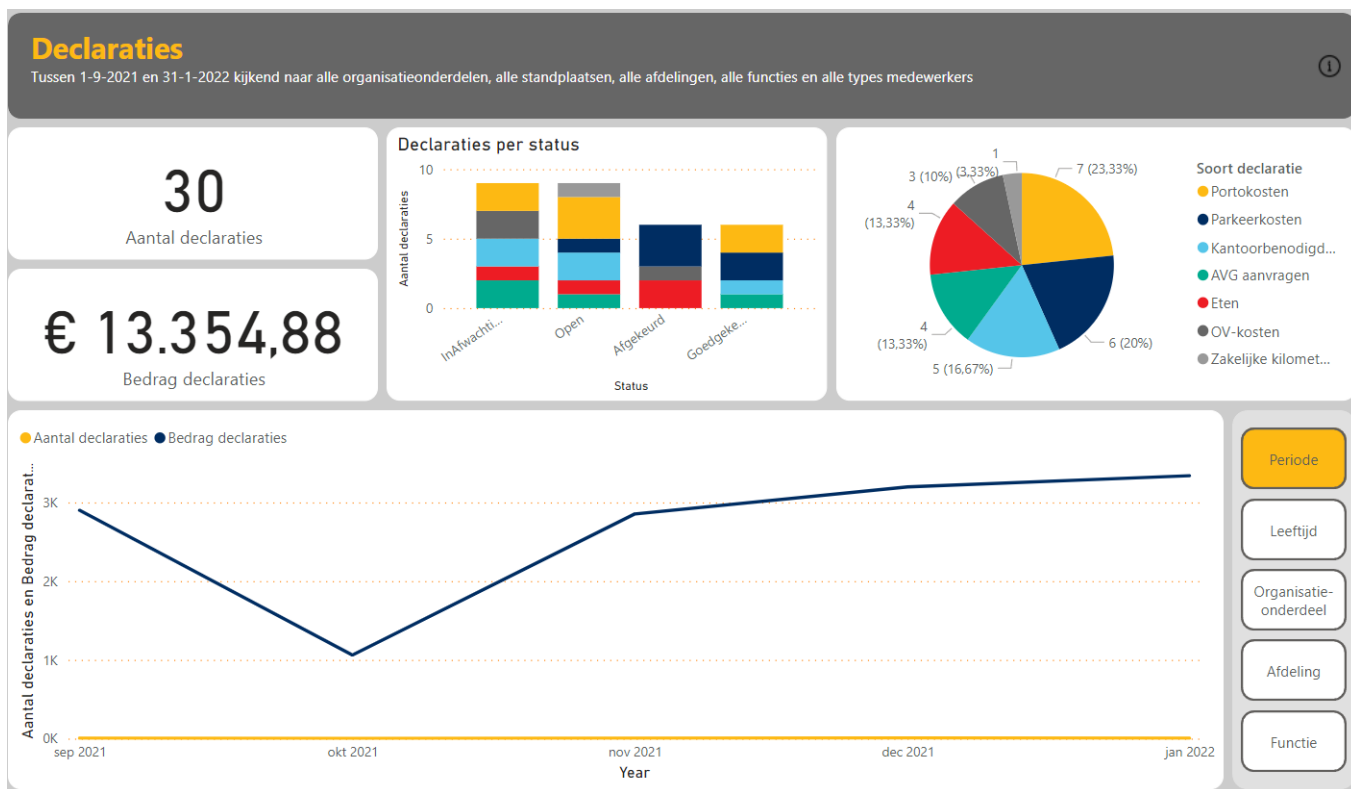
Declaraties

Tussen 1-9-2021 en 31-1-2022 kijkend naar alle organisatieonderdelen, alle standplaatsen, alle afdelingen, alle functies en alle types medewerkers

30
Aantal declaraties

€ 13.354,88
Bedrag declaraties

Declaraties per status

Aantal declaraties
10
5
0
InAfwachti...
Open
Afgekeurd
Goedgeke...
Status

1 (3,33%)
7 (23,33%)
3 (10%)
4 (13,33%)
4 (13,33%)
5 (16,67%)
6 (20%)

Soort declaratie
Portokosten
Parkeerkosten
Kantoorbenodigd...
AVG aanvragen
Eten
OV-kosten
Zakelijke kilomet...

Aantal declaraties
Bedrag declaraties

Aantal declaraties en Bedrag declarat...
3K
2K
1K
0K
sep 2021
okt 2021
nov 2021
dec 2021
jan 2022
Year

Periode
Leeftijd
Organisatie-onderdeel
Afdeling
Functie